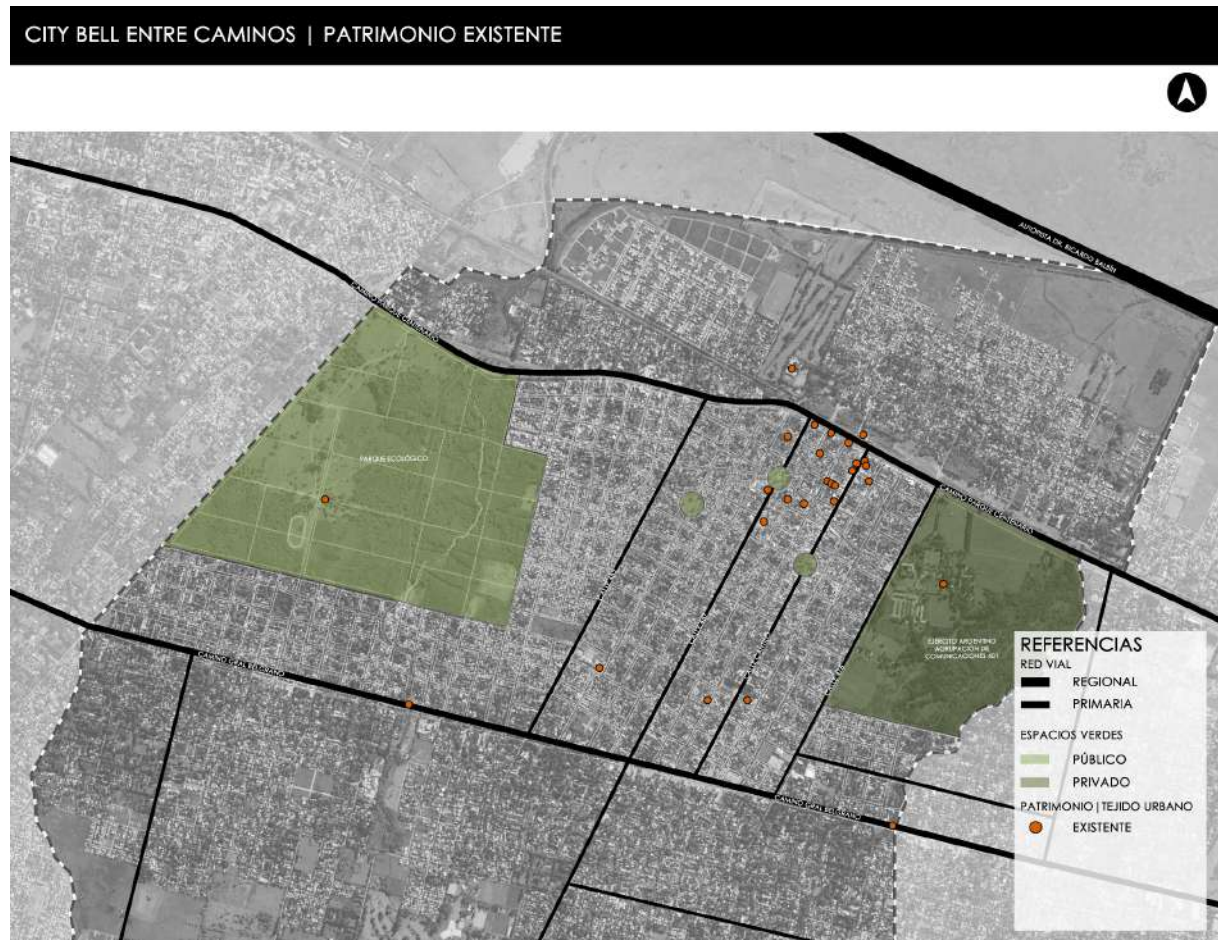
CITY BELL ENTRE CAMINOS | PATRIMONIO EXISTENTE

AUTOPISTA DR. RICARDO BALBÍN

CAMINO PARQUE CENTENARIO

PARQUE ECOLÓGICO

CAMINO PARQUE CENTENARIO

EJERCITO ARGENTINO AGRUPACION DE COMUNICACIONES 601

CAMINO GRAL BELGRANO

CAMINO GRAL BELGRANO

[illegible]

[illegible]

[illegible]

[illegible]

REFERENCIAS
RED VIAL
REGIONAL
PRIMARIA
ESPACIOS VERDES
PÚBLICO
PRIVADO
PATRIMONIO | TEJIDO URBANO
EXISTENTE